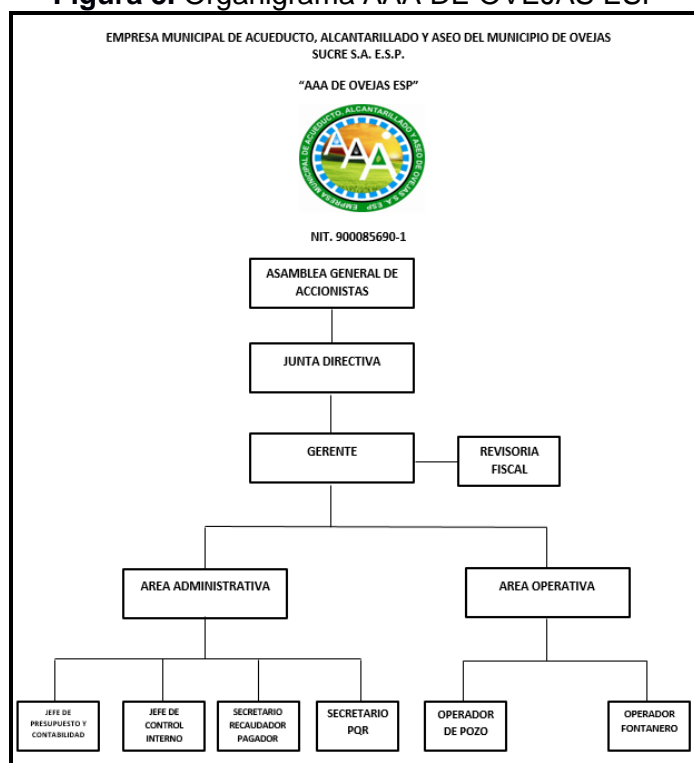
**Figura 3.** Organigrama AAA DE OVEJAS ESP

EMPRESA MUNICIPAL DE ACUEDUCTO, ALCANTARILLADO Y ASEO DEL MUNICIPIO DE OVEJAS SUCRE S.A. E.S.P.

"AAA DE OVEJAS ESP"

EMPRESA MUNICIPAL DE ACUEDUCTO, ALCANTARILLADO Y ASEO DE OVEJAS S.A. ESP

AAA

NIT. 900085690-1

ASAMBLEA GENERAL DE ACCIONISTAS

JUNTA DIRECTIVA

GERENTE

REVISORIA FISCAL

AREA ADMINISTRATIVA

AREA OPERATIVA

JEFE DE PRESUPUESTO Y CONTABILIDAD

JEFE DE CONTROL INTERNO

SECRETARIO RECAUDADOR PAGADOR

SECRETARIO PQR

OPERADOR DE POZO

OPERADOR FONTANERO